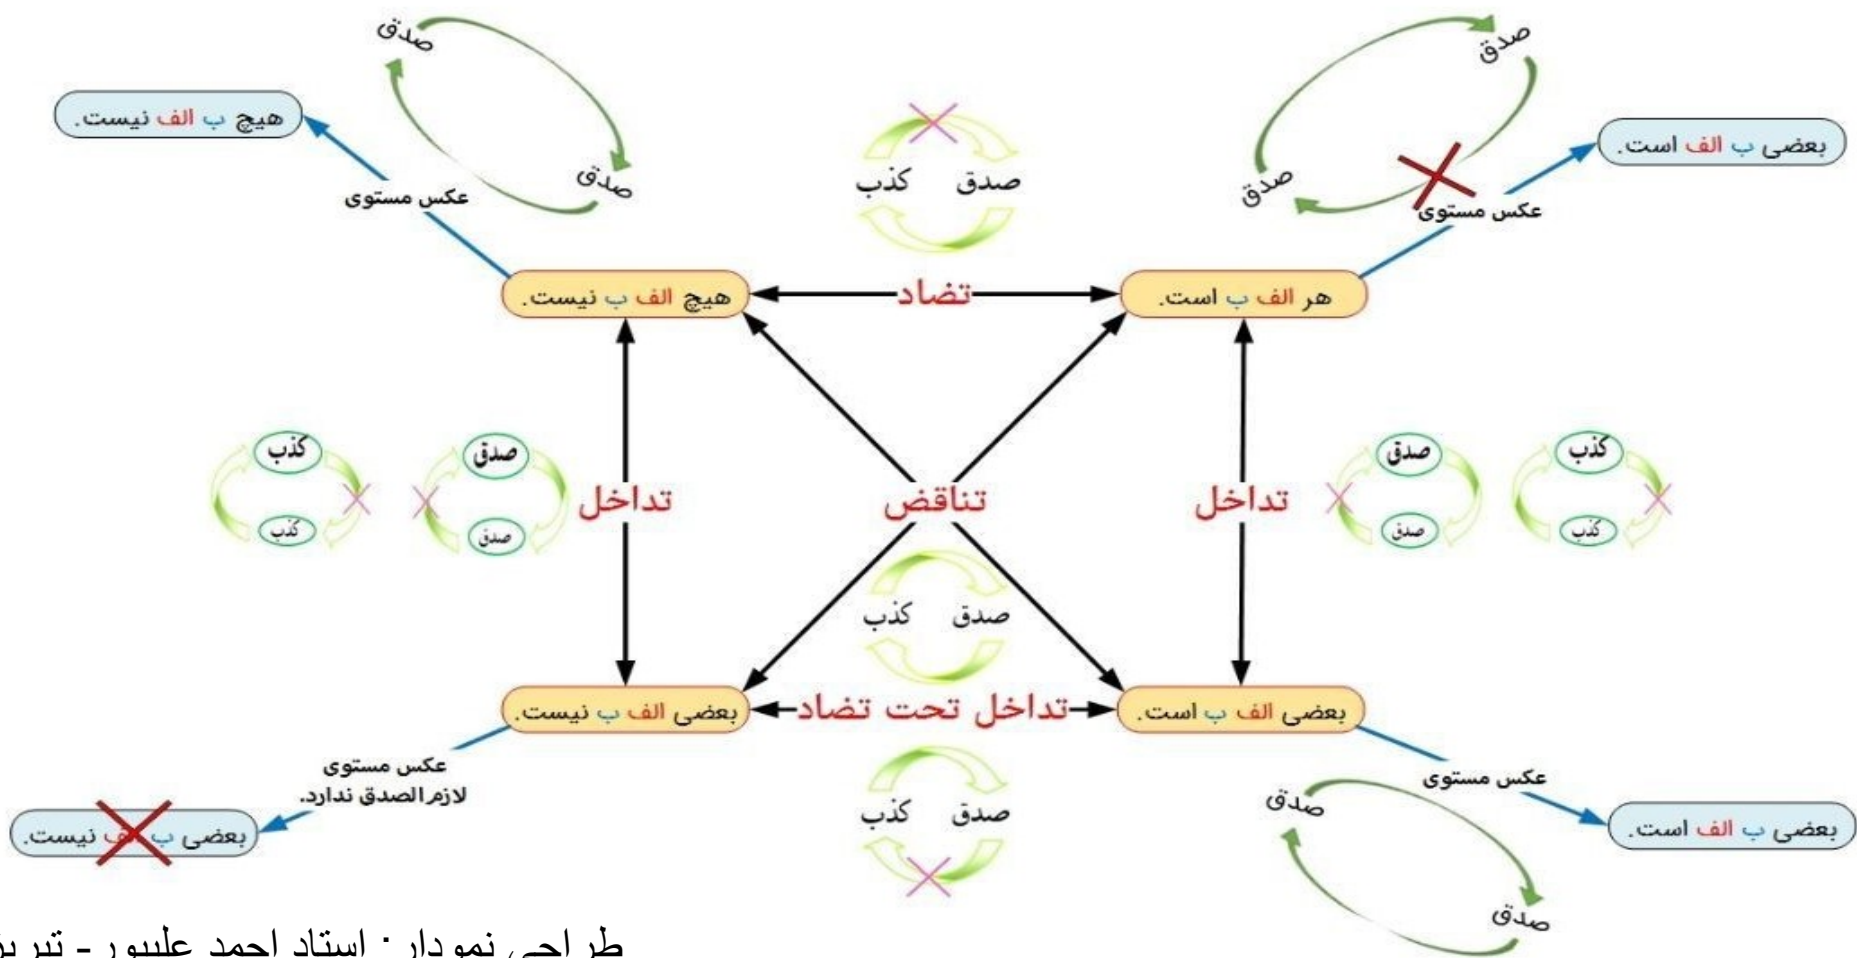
صدق

صدق

هیچ ب الف نیست.

عکس مستوی

صدق

صدق

بعضی ب الف است.

عکس مستوی

صدق کذب

هیچ الف ب نیست.

تضاد

هر الف ب است.

کذب

کذب

صدق

صدق

تداخل

تناقض

تداخل

صدق

صدق

کذب

کذب

صدق کذب

بعضی الف ب نیست.

تداخل تحت تضاد

بعضی الف ب است.

عکس مستوی
لازم الصدق ندارد.

بعضی ب الف نیست.

عکس مستوی

بعضی ب الف است.

صدق

صدق

صدق کذب

طراحی نمودار: استاد احمد علیپور - تیر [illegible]